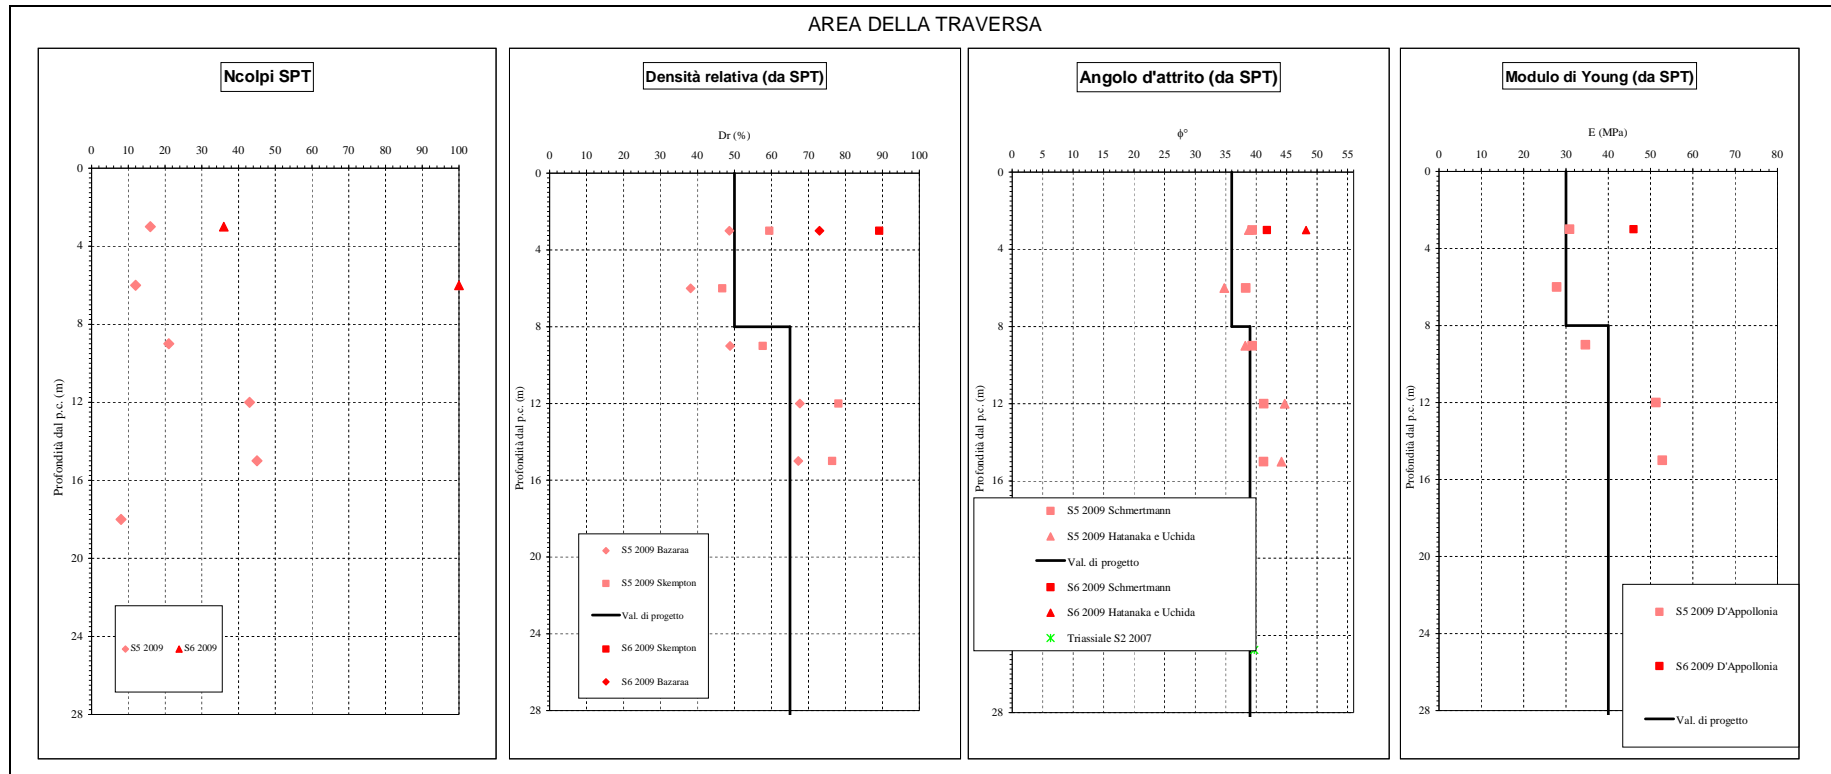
AREA DELLA TRAVERSA

Ncolpi SPT

0 10 20 30 40 50 60 70 80 90 100

0 4 8 12 16 20 24 28

Profondità dal p.c. (m)

S5 2009 S6 2009

Densità relativa (da SPT)

Dr (%)

0 10 20 30 40 50 60 70 80 90 100

0 4 8 12 16 20 24 28

Profondità dal p.c. (m)

S5 2009 Bazaraa

S5 2009 Skempton

Val. di progetto

S6 2009 Skempton

S6 2009 Bazaraa

Angolo d'attrito (da SPT)

$\phi$°

0 5 10 15 20 25 30 35 40 45 50 55

0 4 8 12 16 28

Profondità dal p.c. (m)

S5 2009 Schmertmann

S5 2009 Hatanaka e Uchida

Val. di progetto

S6 2009 Schmertmann

S6 2009 Hatanaka e Uchida

Triassiale S2 2007

Modulo di Young (da SPT)

E (MPa)

0 10 20 30 40 50 60 70 80

0 4 8 12 16 20 24 28

Profondità dal p.c. (m)

S5 2009 D'Appollonia

S6 2009 D'Appollonia

Val. di progetto